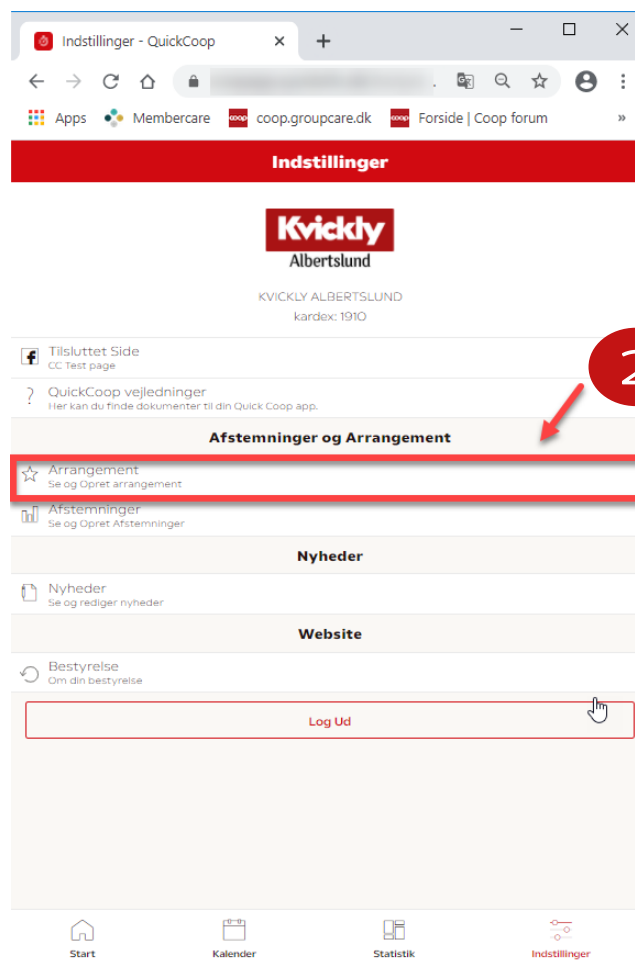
Indstillinger - QuickCoop

Apps Membercare coop.groupcare.dk Forside | Coop forum

Indstillinger

Kvickly
Albertslund

KVICKLY ALBERTSLUND
kardex: 1910

Tilsluttet Side
CC Test page

QuickCoop vejledninger
Her kan du finde dokumenter til din Quick Coop app.

Afstemninger og Arrangement

Arrangement
Se og Opret arrangement

Afstemninger
Se og Opret Afstemninger

Nyheder

Nyheder
Se og rediger nyheder

Website

Bestyrelse
Om din bestyrelse

Log Ud

Start
Kalender
Statistik
Indstillinger

2